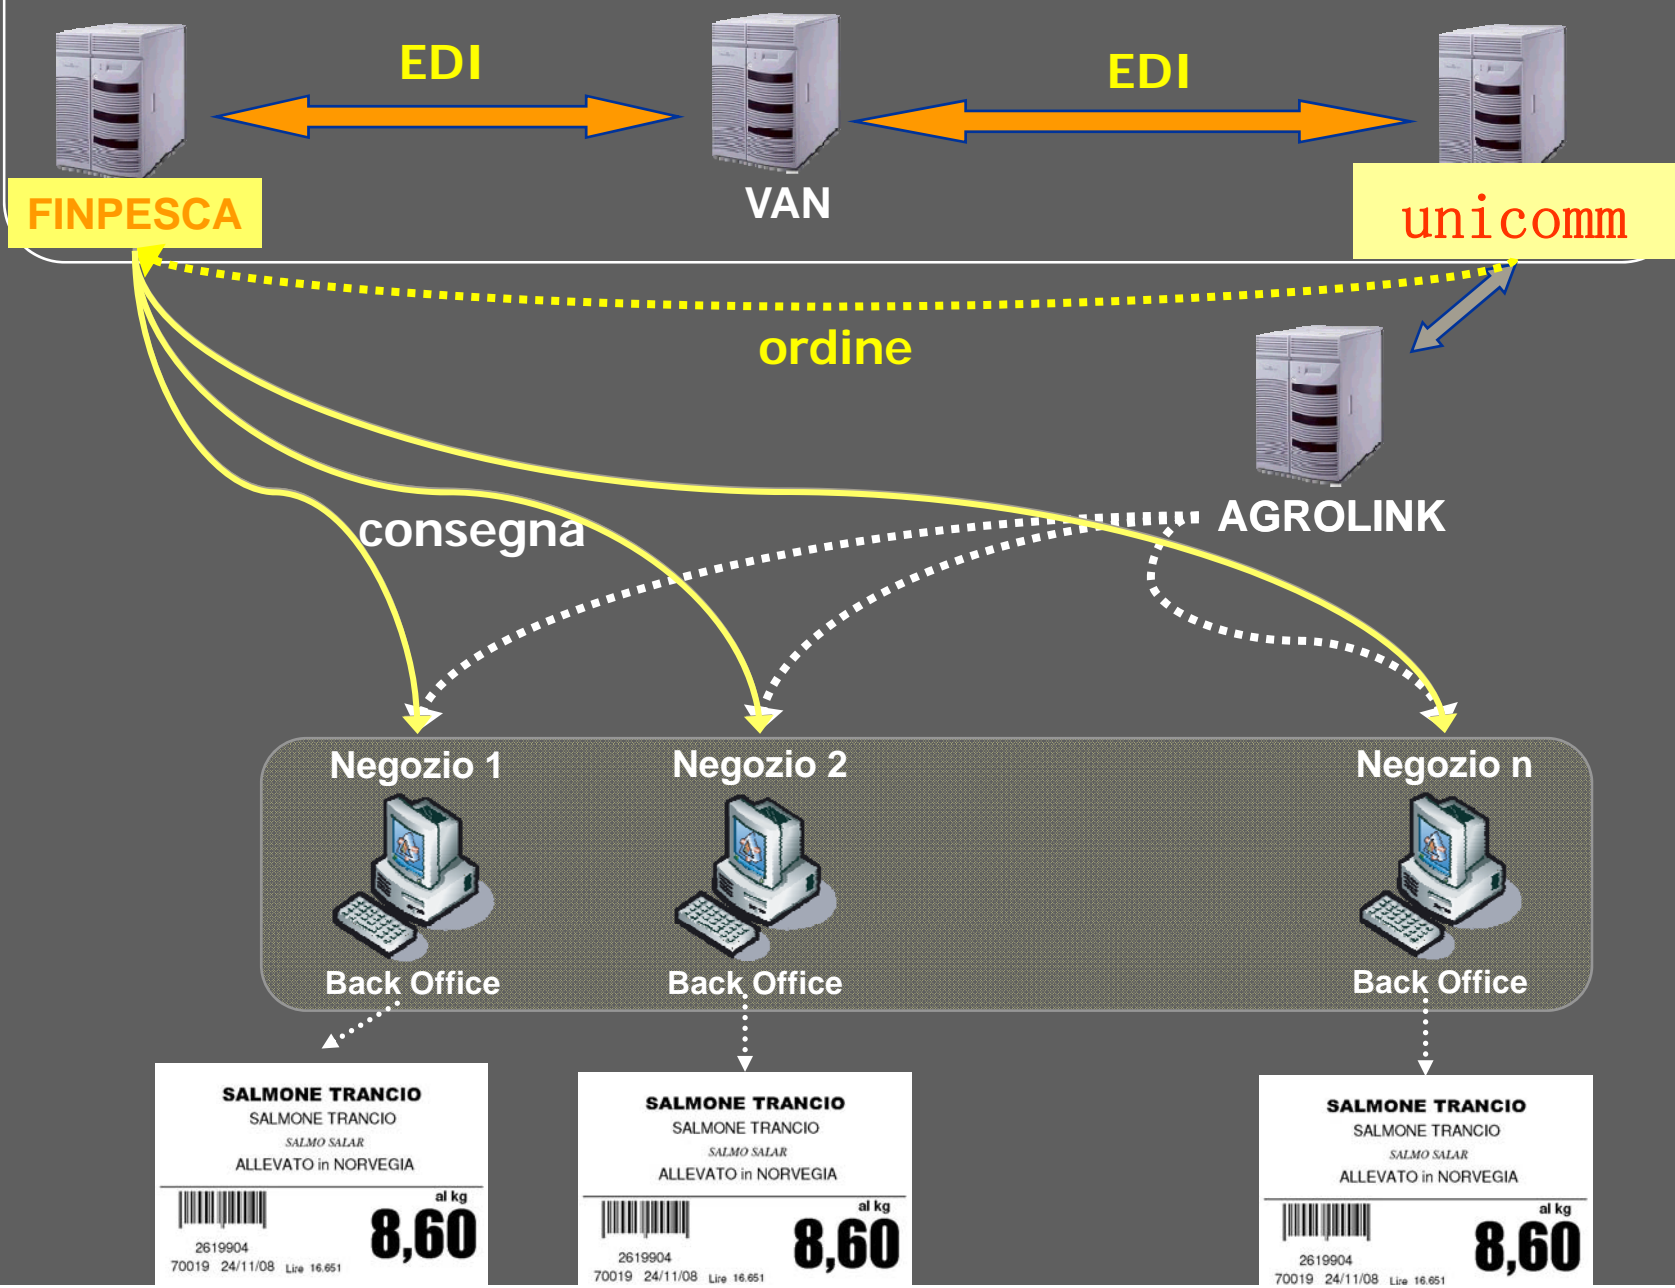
EDI

EDI

FINPESCA

VAN

unicomm

ordine

AGROLINK

consegna

Negozio 1

Negozio 2

Negozio n

Back Office

Back Office

Back Office

SALMONE TRANCIO
SALMONE TRANCIO
SALMO SALAR
ALLEVATO in NORVEGIA
al kg
8,60
2619904
70019 24/11/08 Lire 16.651

SALMONE TRANCIO
SALMONE TRANCIO
SALMO SALAR
ALLEVATO in NORVEGIA
al kg
8,60
2619904
70019 24/11/08 Lire 16.651

SALMONE TRANCIO
SALMONE TRANCIO
SALMO SALAR
ALLEVATO in NORVEGIA
al kg
8,60
2619904
70019 24/11/08 Lire 16.651